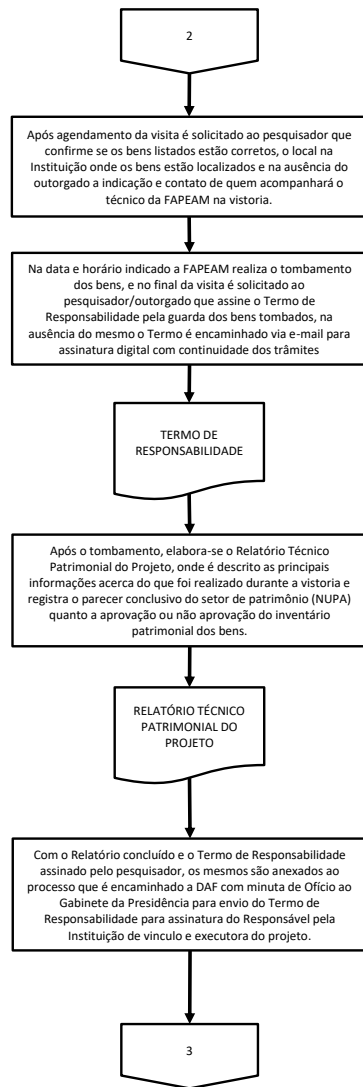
2

Após agendamento da visita é solicitado ao pesquisador que confirme se os bens listados estão corretos, o local na Instituição onde os bens estão localizados e na ausência do outorgado a indicação e contato de quem acompanhará o técnico da FAPEAM na vistoria.

Na data e horário indicado a FAPEAM realiza o tombamento dos bens, e no final da visita é solicitado ao pesquisador/outorgado que assine o Termo de Responsabilidade pela guarda dos bens tombados, na ausência do mesmo o Termo é encaminhado via e-mail para assinatura digital com continuidade dos trâmites

TERMO DE RESPONSABILIDADE

Após o tombamento, elabora-se o Relatório Técnico Patrimonial do Projeto, onde é descrito as principais informações acerca do que foi realizado durante a vistoria e registra o parecer conclusivo do setor de patrimônio (NUPA) quanto a aprovação ou não aprovação do inventário patrimonial dos bens.

RELATÓRIO TÉCNICO PATRIMONIAL DO PROJETO

Com o Relatório concluído e o Termo de Responsabilidade assinado pelo pesquisador, os mesmos são anexados ao processo que é encaminhado a DAF com minuta de Ofício ao Gabinete da Presidência para envio do Termo de Responsabilidade para assinatura do Responsável pela Instituição de vinculo e executora do projeto.

3